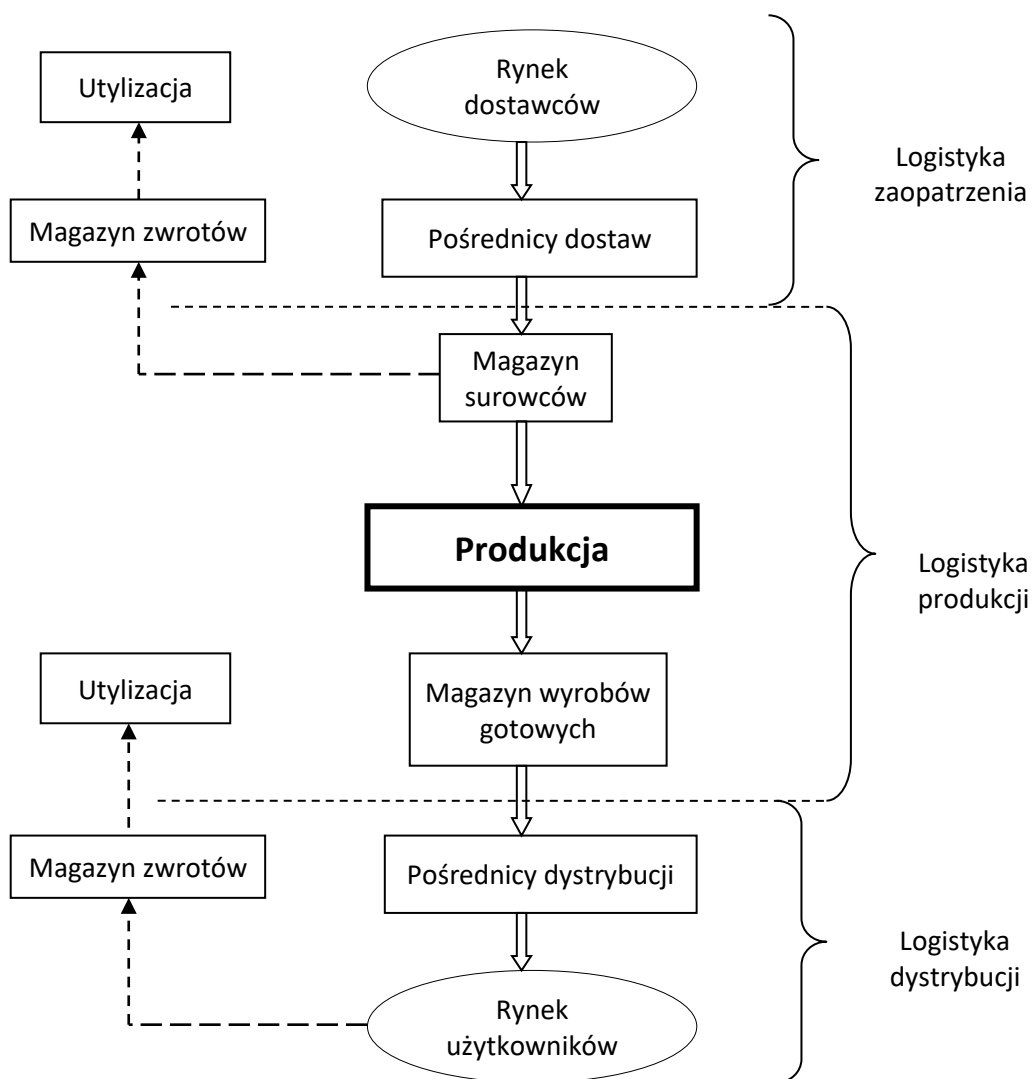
Utylizacja

Rynek dostawców

Logistyka zaopatrzenia

Magazyn zwrotów

Pośrednicy dostaw

Magazyn surowców

Produkcja

Logistyka produkcji

Utylizacja

Magazyn wyrobów gotowych

Magazyn zwrotów

Pośrednicy dystrybucji

Logistyka dystrybucji

Rynek użytkowników